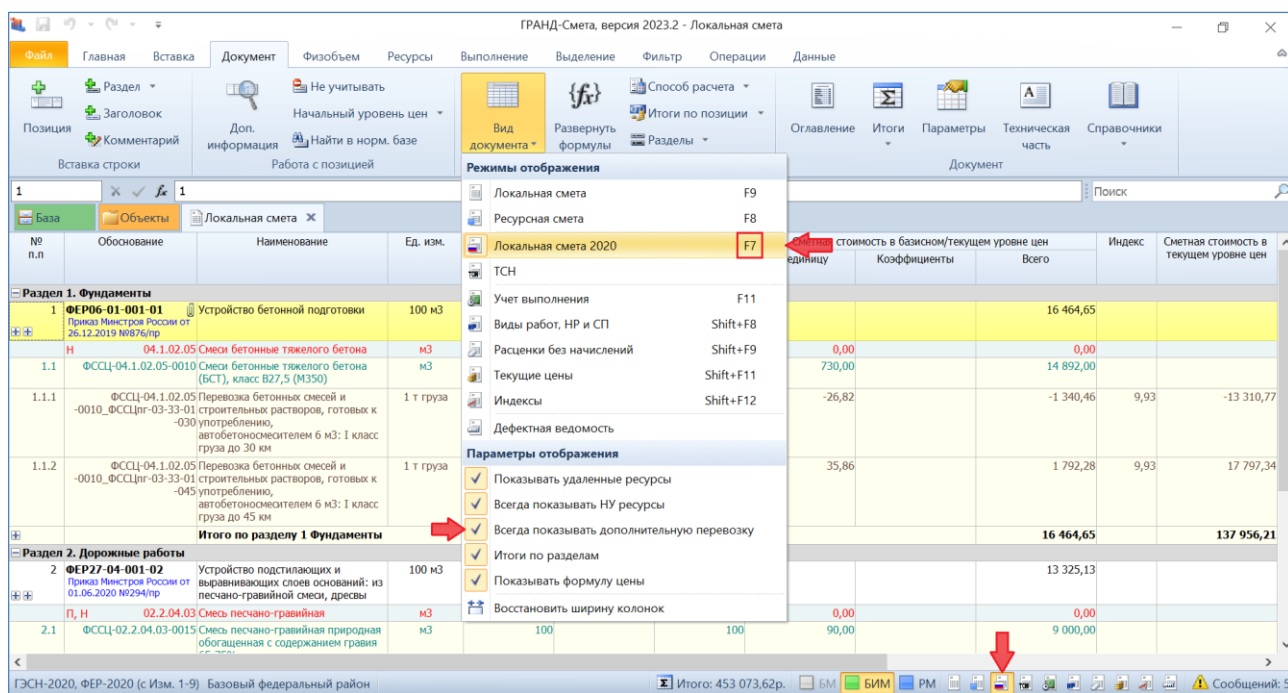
ГРАНД-Смета, версия 2023.2 - Локальная смета

Файл | Главная | Вставка | Документ | Физобъем | Ресурсы | Выполнение | Выделение | Фильтр | Операции | Данные

Позиция
Раздел
Заголовок
Комментарий
Вставка строки

Доп. информация
Не учитывать
Начальный уровень цен
Найти в норм. базе
Работа с позицией

Вид документа
Развернуть формулы
Способ расчета
Итоги по позиции
Разделы

Оглавление | Итоги | Параметры | Техническая часть | Справочники
Документ

1
1
Поиск

База | Объекты | Локальная смета

Режимы отображения
Локальная смета F9
Ресурсная смета F8
Локальная смета 2020 F7
ТСН
Учет выполнения F11
Виды работ, НР и СП Shift+F8
Расценки без начислений Shift+F9
Текущие цены Shift+F11
Индексы Shift+F12
Дефектная ведомость
Параметры отображения
Показывать удаленные ресурсы
Всегда показывать НУ ресурсы
Всегда показывать дополнительную перевозку
Итоги по разделам
Показывать формулу цены
Восстановить ширину колонок

| № п.п | Обоснование | Наименование | Ед. изм. | ... | Сметная стоимость в базисном/текущем уровне цен: единицу | Коэффициенты | Всего | Индекс | Сметная стоимость в текущем уровне цен |
|---|---|---|---|---|---|---|---|---|---|
| Раздел 1. Фундаменты | | | | | | | | | |
| 1 | ФЕР06-01-001-01 Приказ Минстроя России от 26.12.2019 №876/пр | Устройство бетонной подготовки | 100 м3 | | | | 16 464,65 | | |
| | Н 04.1.02.05 | Смеси бетонные тяжелого бетона | м3 | | 0,00 | | 0,00 | | |
| 1.1 | ФССЦ-04.1.02.05-0010 | Смеси бетонные тяжелого бетона (БСТ), класс В27,5 (М350) | м3 | | 730,00 | | 14 892,00 | | |
| 1.1.1 | ФССЦ-04.1.02.05-0010_ФССЦпг-03-33-01-030 | Перевозка бетонных смесей и строительных растворов, готовых к употреблению, автобетоносмесителем 6 м3: I класс груза до 30 км | 1 т груза | | -26,82 | | -1 340,46 | 9,93 | -13 310,77 |
| 1.1.2 | ФССЦ-04.1.02.05-0010_ФССЦпг-03-33-01-045 | Перевозка бетонных смесей и строительных растворов, готовых к употреблению, автобетоносмесителем 6 м3: I класс груза до 45 км | 1 т груза | | 35,86 | | 1 792,28 | 9,93 | 17 797,34 |
| | | Итого по разделу 1 Фундаменты | | | | | 16 464,65 | | 137 956,21 |
| Раздел 2. Дорожные работы | | | | | | | | | |
| 2 | ФЕР27-04-001-02 Приказ Минстроя России от 01.06.2020 №294/пр | Устройство подстилающих и выравнивающих слоев оснований: из песчано-гравийной смеси, дресвы | 100 м3 | | | | 13 325,13 | | |
| | П, Н 02.2.04.03 | Смесь песчано-гравийная | м3 | | 0,00 | | 0,00 | | |
| 2.1 | ФССЦ-02.2.04.03-0015 | Смесь песчано-гравийная природная обогащенная с содержанием гравия | м3 | 100 100 | 90,00 | | 9 000,00 | | |

ГЭСН-2020, ФЕР-2020 (с Изм. 1-9) Базовый федеральный район | Итого: 453 073,62р. | БМ | БИМ | РМ | Сообщений: 5